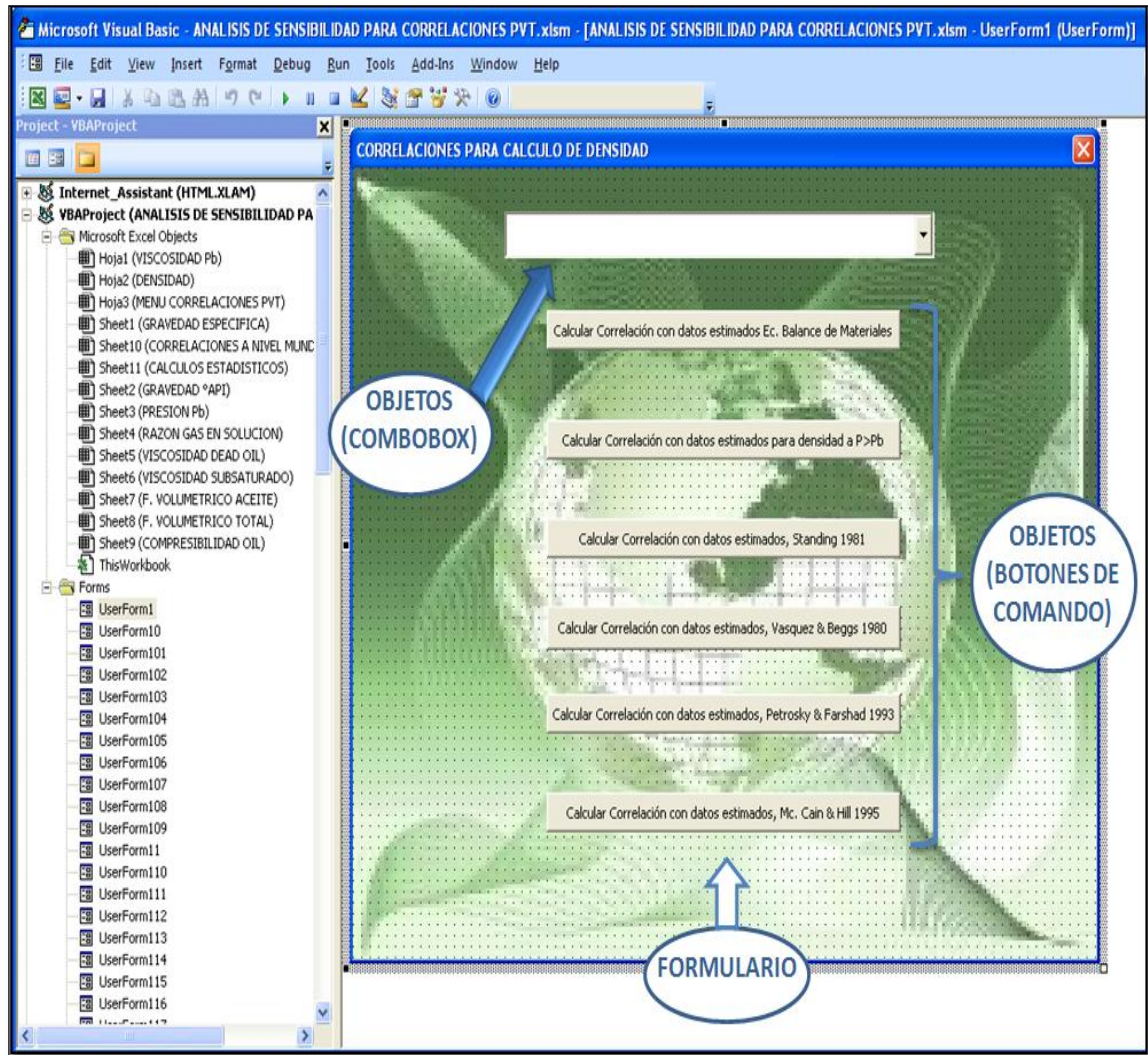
Microsoft Visual Basic - ANALISIS DE SENSIBILIDAD PARA CORRELACIONES PVT.xlsm - [ANALISIS DE SENSIBILIDAD PARA CORRELACIONES PVT.xlsm - UserForm1 (UserForm)]

File Edit View Insert Format Debug Run Tools Add-Ins Window Help

Project - VBAProject

Internet_Assistant (HTML.XLAM)
VBAProject (ANALISIS DE SENSIBILIDAD PA
Microsoft Excel Objects
Hoja1 (VISCOSIDAD Pb)
Hoja2 (DENSIDAD)
Hoja3 (MENU CORRELACIONES PVT)
Sheet1 (GRAVEDAD ESPECIFICA)
Sheet10 (CORRELACIONES A NIVEL MUNC
Sheet11 (CALCULOS ESTADISTICOS)
Sheet2 (GRAVEDAD °API)
Sheet3 (PRESION Pb)
Sheet4 (RAZON GAS EN SOLUCION)
Sheet5 (VISCOSIDAD DEAD OIL)
Sheet6 (VISCOSIDAD SUBSATURADO)
Sheet7 (F. VOLUMETRICO ACEITE)
Sheet8 (F. VOLUMETRICO TOTAL)
Sheet9 (COMPRESIBILIDAD OIL)
ThisWorkbook
Forms
UserForm1
UserForm10
UserForm101
UserForm102
UserForm103
UserForm104
UserForm105
UserForm106
UserForm107
UserForm108
UserForm109
UserForm11
UserForm110
UserForm111
UserForm112
UserForm113
UserForm114
UserForm115
UserForm116
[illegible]

CORRELACIONES PARA CALCULO DE DENSIDAD

Calcular Correlación con datos estimados Ec. Balance de Materiales

OBJETOS (COMBOBOX)

Calcular Correlación con datos estimados para densidad a P>Pb

Calcular Correlación con datos estimados, Standing 1981

OBJETOS (BOTONES DE COMANDO)

Calcular Correlación con datos estimados, Vasquez & Beggs 1980

Calcular Correlación con datos estimados, Petrosky & Farshad 1993

Calcular Correlación con datos estimados, Mc. Cain & Hill 1995

FORMULARIO